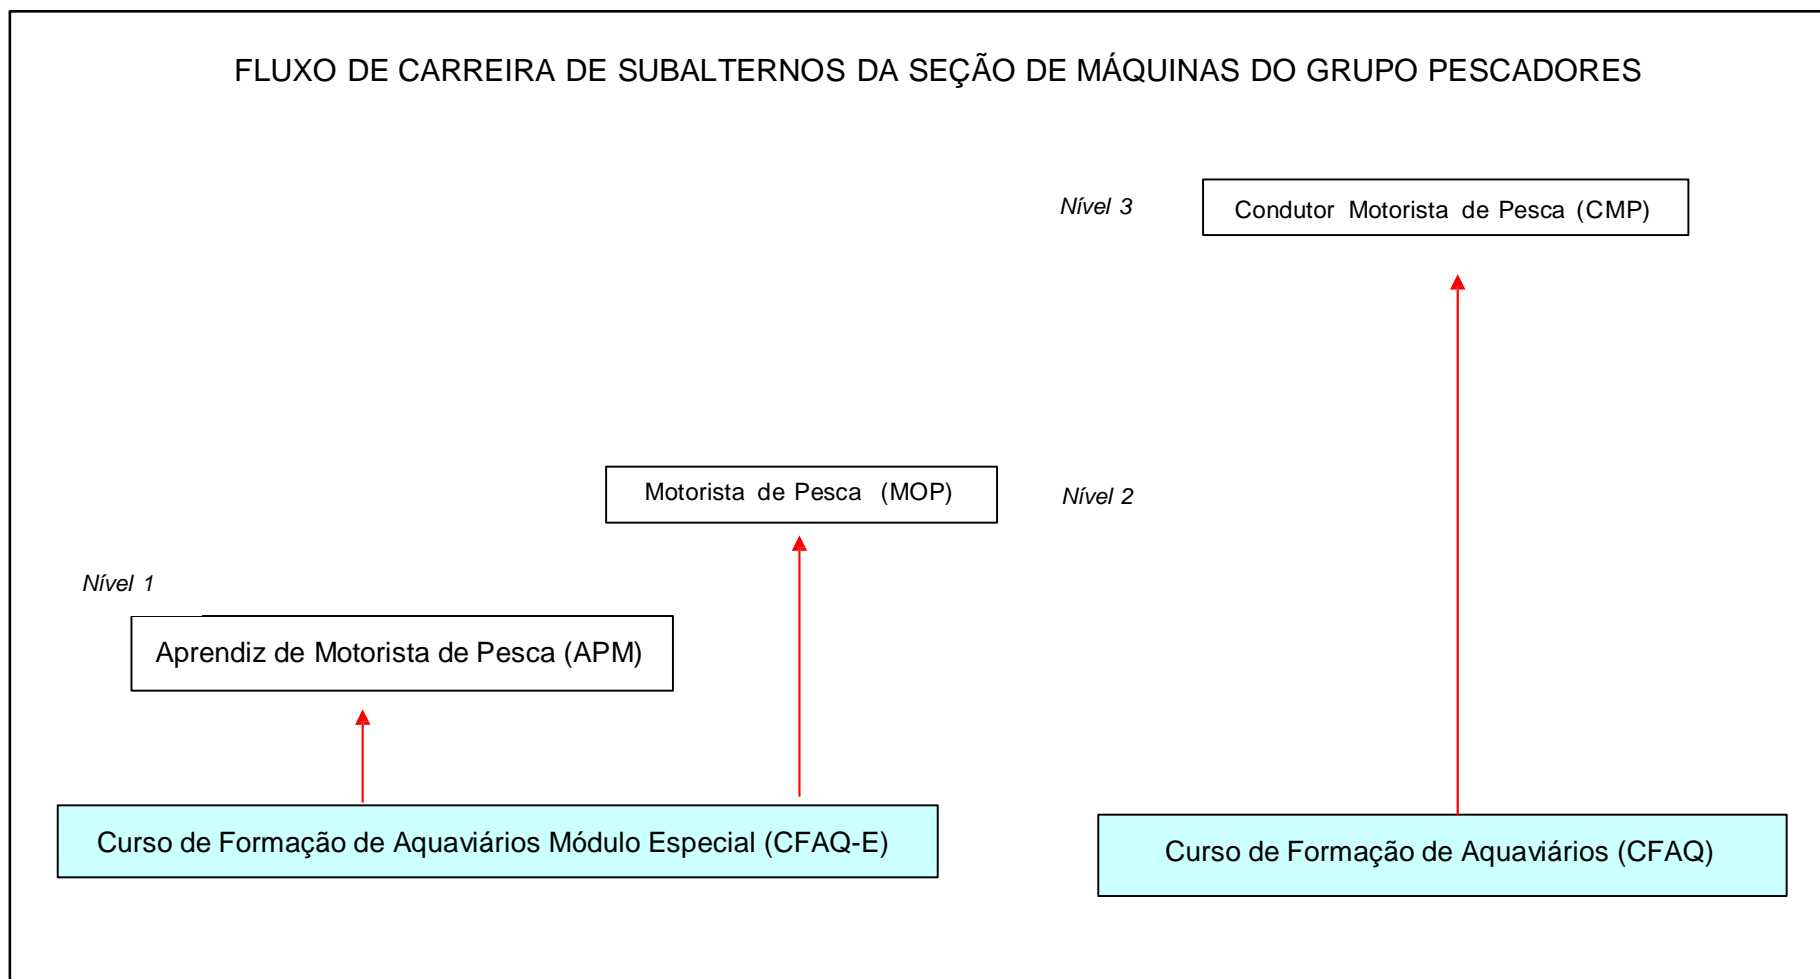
FLUXO DE CARREIRA DE SUBALTERNOS DA SEÇÃO DE MÁQUINAS DO GRUPO PESCADORES

Nível 3

Condutor Motorista de Pesca (CMP)

Motorista de Pesca (MOP)

Nível 2

Nível 1

Aprendiz de Motorista de Pesca (APM)

Curso de Formação de Aquaviários Módulo Especial (CFAQ-E)

Curso de Formação de Aquaviários (CFAQ)